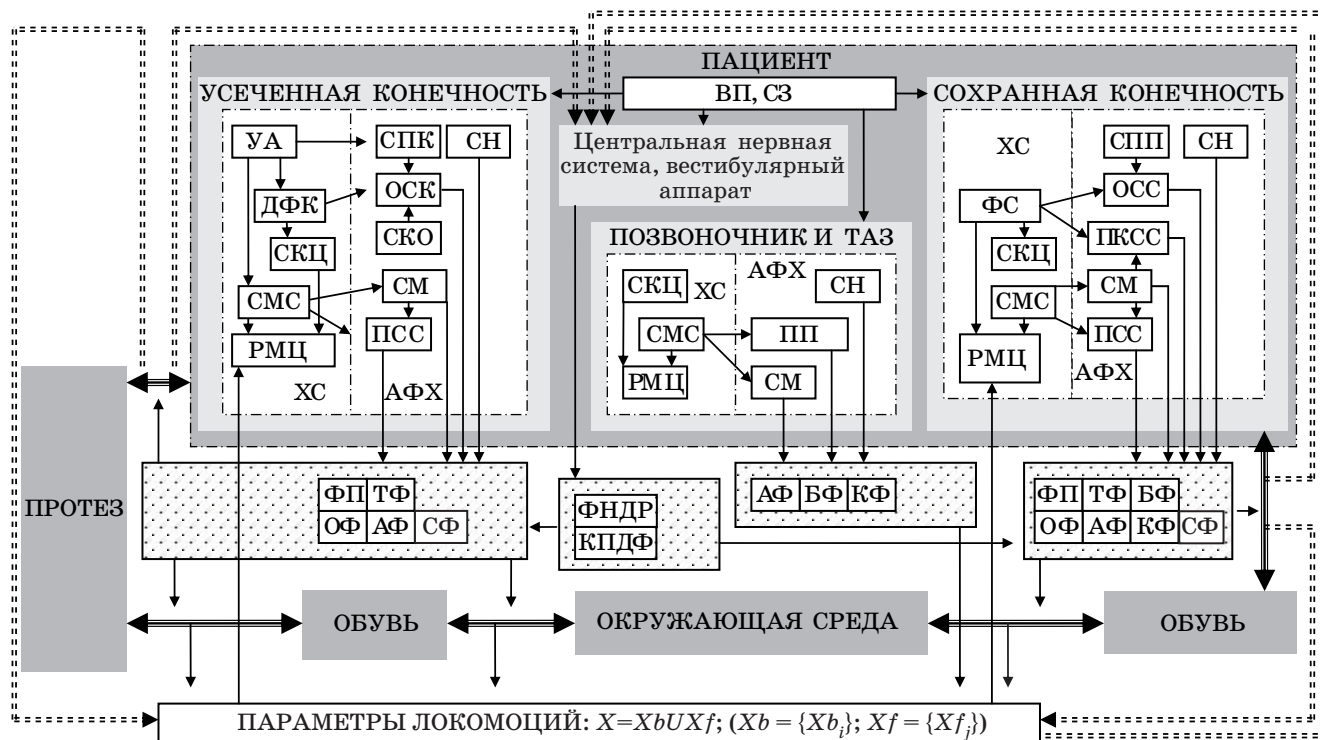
ПАЦИЕНТ

УСЕЧЕННАЯ КОНЕЧНОСТЬ

ВП, СЗ

СОХРАННАЯ КОНЕЧНОСТЬ

УА

СПК

СН

ДФК

ОСК

СКО

СКЦ

СМС

СМ

ПСС

РМЦ

ХС

АФХ

Центральная нервная система, вестибулярный аппарат

ПОЗВОНОЧНИК И ТАЗ

СКЦ

ХС

АФХ

СН

СМС

ПП

РМЦ

СМ

ХС

СПП

СН

ОСС

ФС

ПКСС

СКЦ

СМС

СМ

ПСС

РМЦ

АФХ

ПРОТЕЗ

| ФП | ТФ | |
|---|---|---|
| ОФ | АФ | СФ |

ФНДР

КПДФ

| АФ | БФ | КФ |
|---|---|---|

| ФП | ТФ | БФ | |
|---|---|---|---|
| ОФ | АФ | КФ | СФ |

ОБУВЬ

ОКРУЖАЮЩАЯ СРЕДА

ОБУВЬ

ПАРАМЕТРЫ ЛОКОМОЦИЙ: $X=XbUXf$; $(Xb=\{Xb_i\}; Xf=\{Xf_j\})$